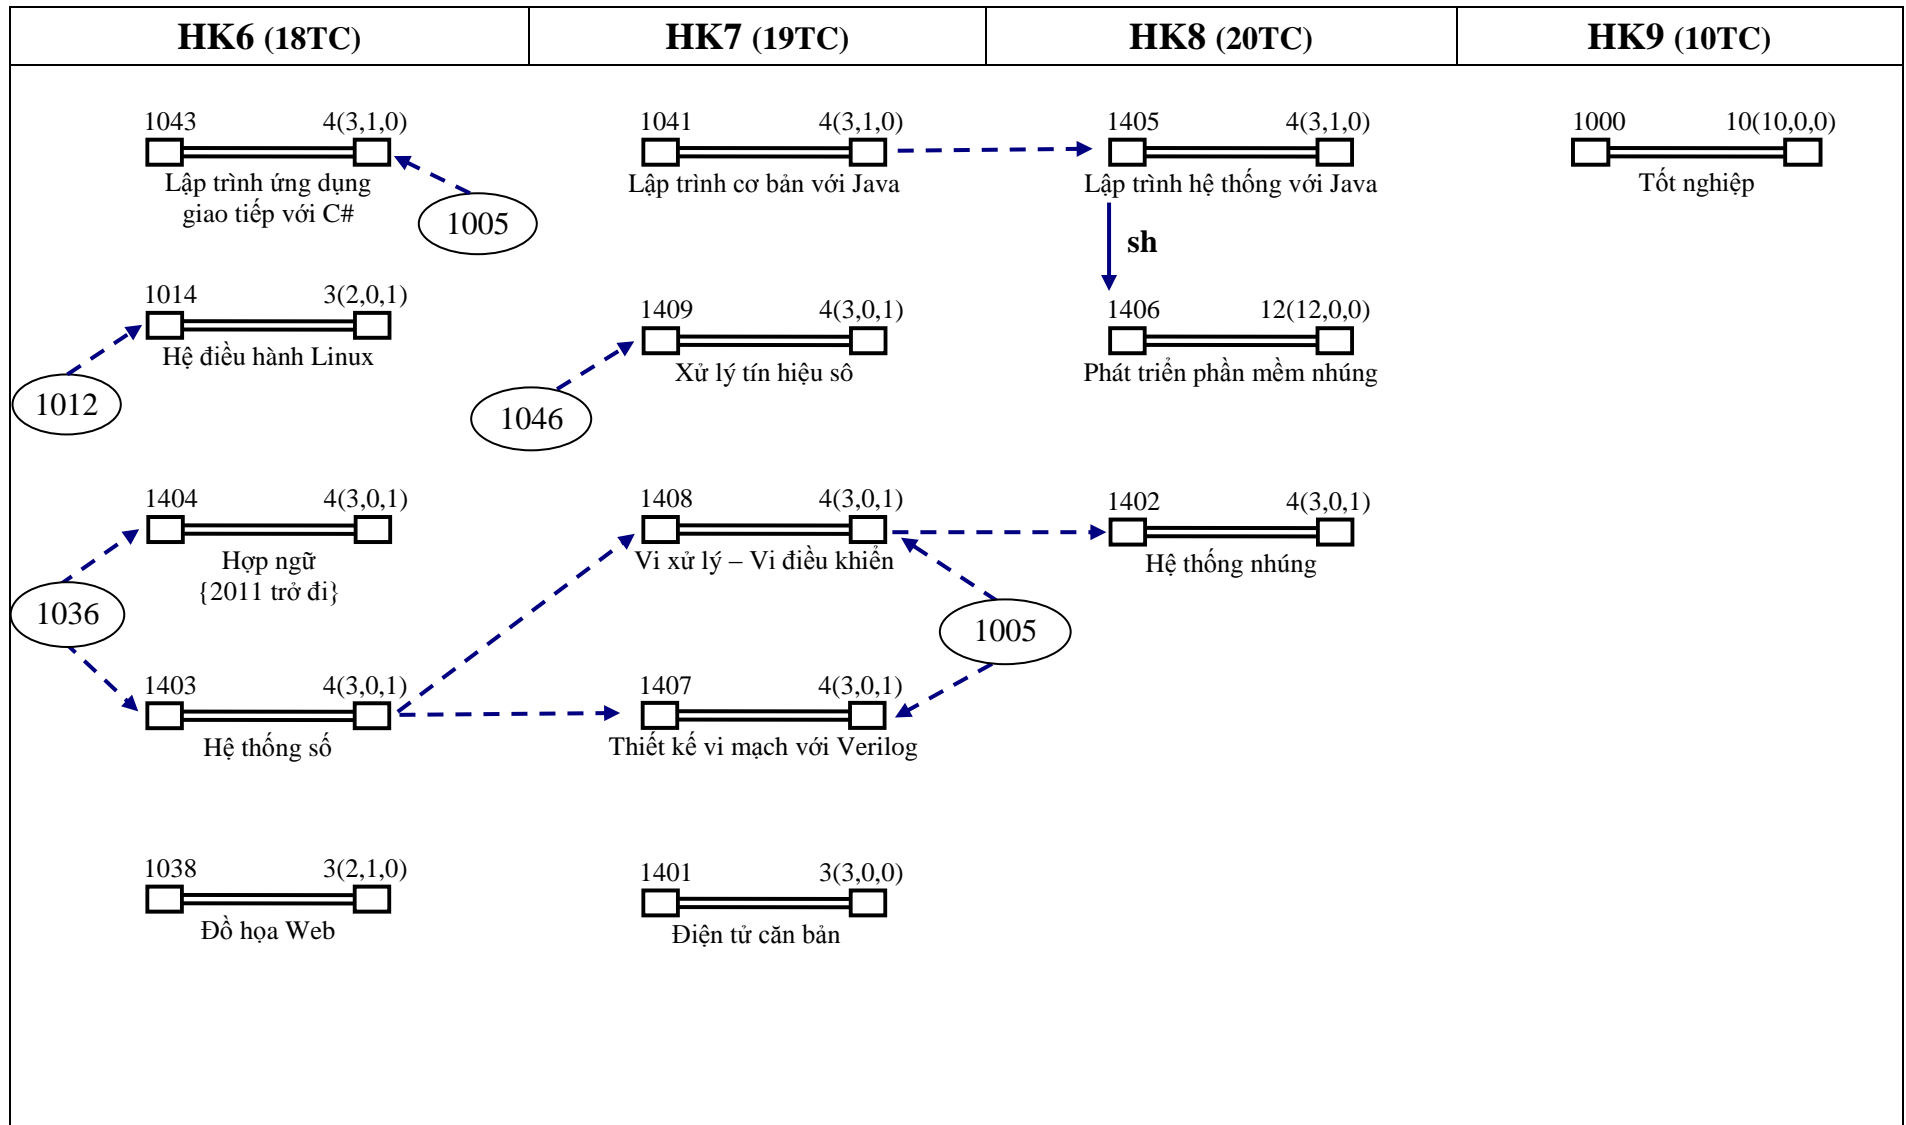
| HK6 (18TC) | HK7 (19TC) | HK8 (20TC) | HK9 (10TC) |
|---|---|---|---|

1043 4(3,1,0)
Lập trình ứng dụng giao tiếp với C#
1005

1014 3(2,0,1)
Hệ điều hành Linux
1012

1404 4(3,0,1)
Hợp ngữ
{2011 trở đi}
1036

1403 4(3,0,1)
Hệ thống số

1038 3(2,1,0)
Đồ họa Web

1041 4(3,1,0)
Lập trình cơ bản với Java

1409 4(3,0,1)
Xử lý tín hiệu sô
1046

1408 4(3,0,1)
Vi xử lý – Vi điều khiển
1005

1407 4(3,0,1)
Thiết kế vi mạch với Verilog

1401 3(3,0,0)
Điện tử căn bản

1405 4(3,1,0)
Lập trình hệ thống với Java
sh

1406 12(12,0,0)
Phát triển phần mềm nhúng

1402 4(3,0,1)
Hệ thống nhúng

1000 10(10,0,0)
Tốt nghiệp